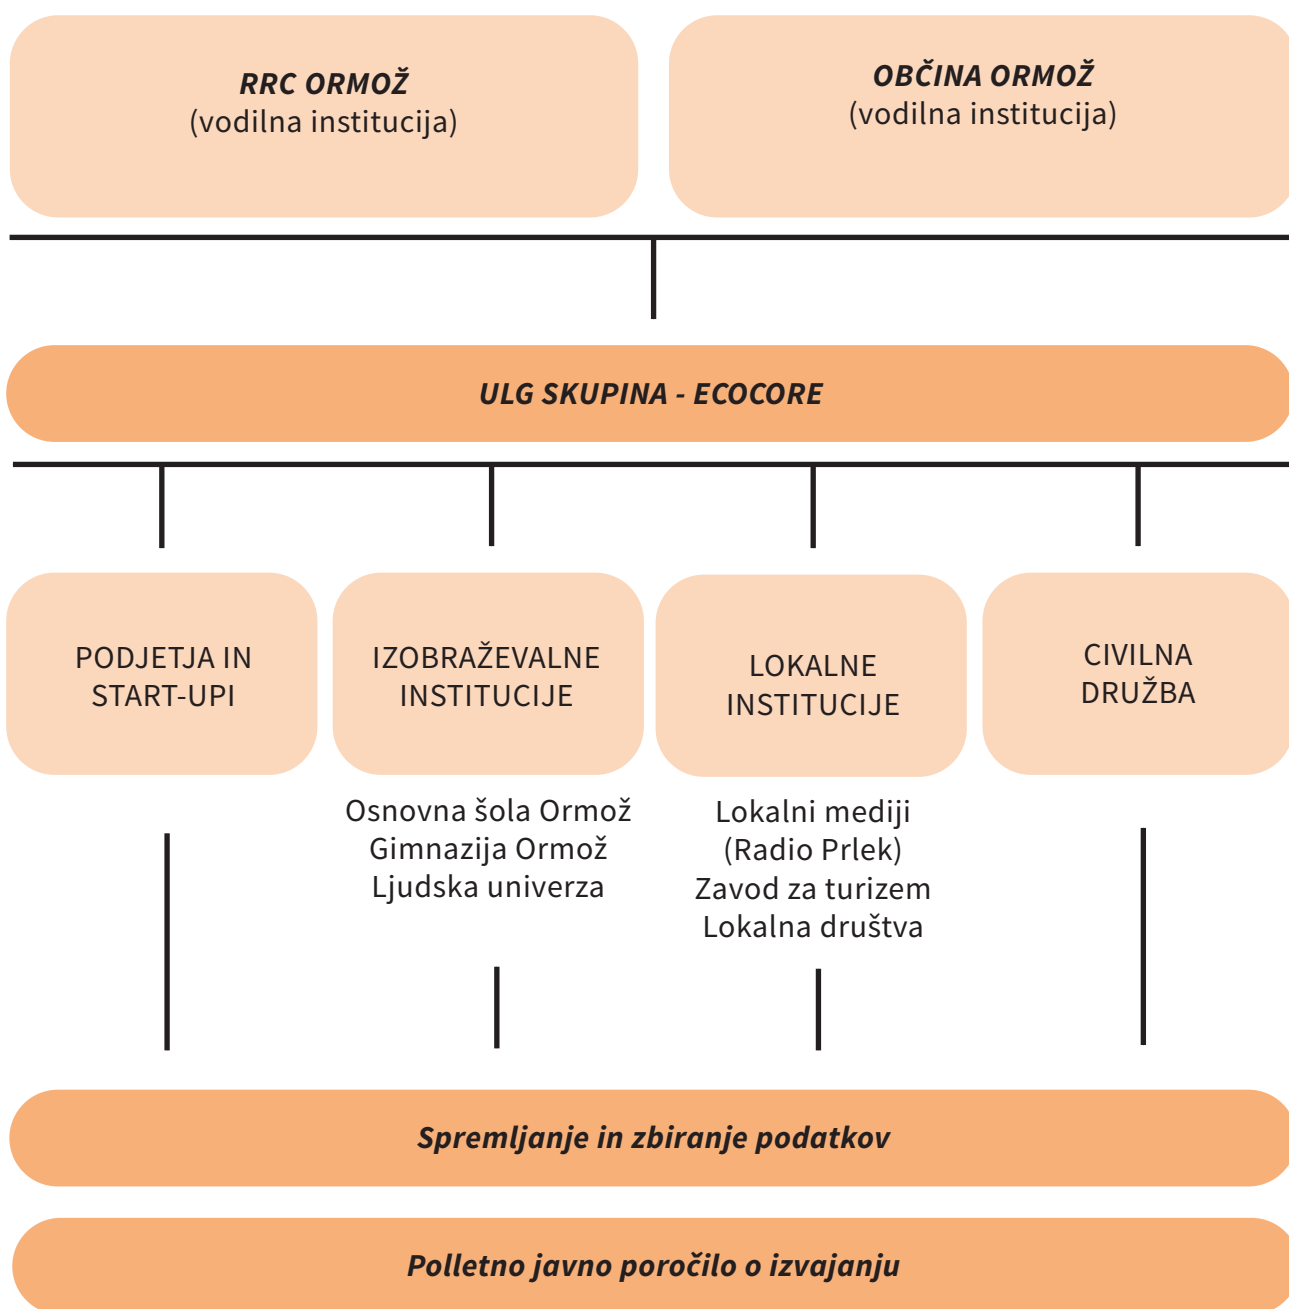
RRC ORMOŽ
(vodilna institucija)

OBČINA ORMOŽ
(vodilna institucija)

ULG SKUPINA - ECOCORE

PODJETJA IN START-UPI

IZOBRAŽEVALNE INSTITUCIJE

LOKALNE INSTITUCIJE

CIVILNA DRUŽBA

Osnovna šola Ormož
Gimnazija Ormož
Ljudska univerza

Lokalni mediji
(Radio Prlek)
Zavod za turizem
Lokalna društva

Spremljanje in zbiranje podatkov

Polletno javno poročilo o izvajanju